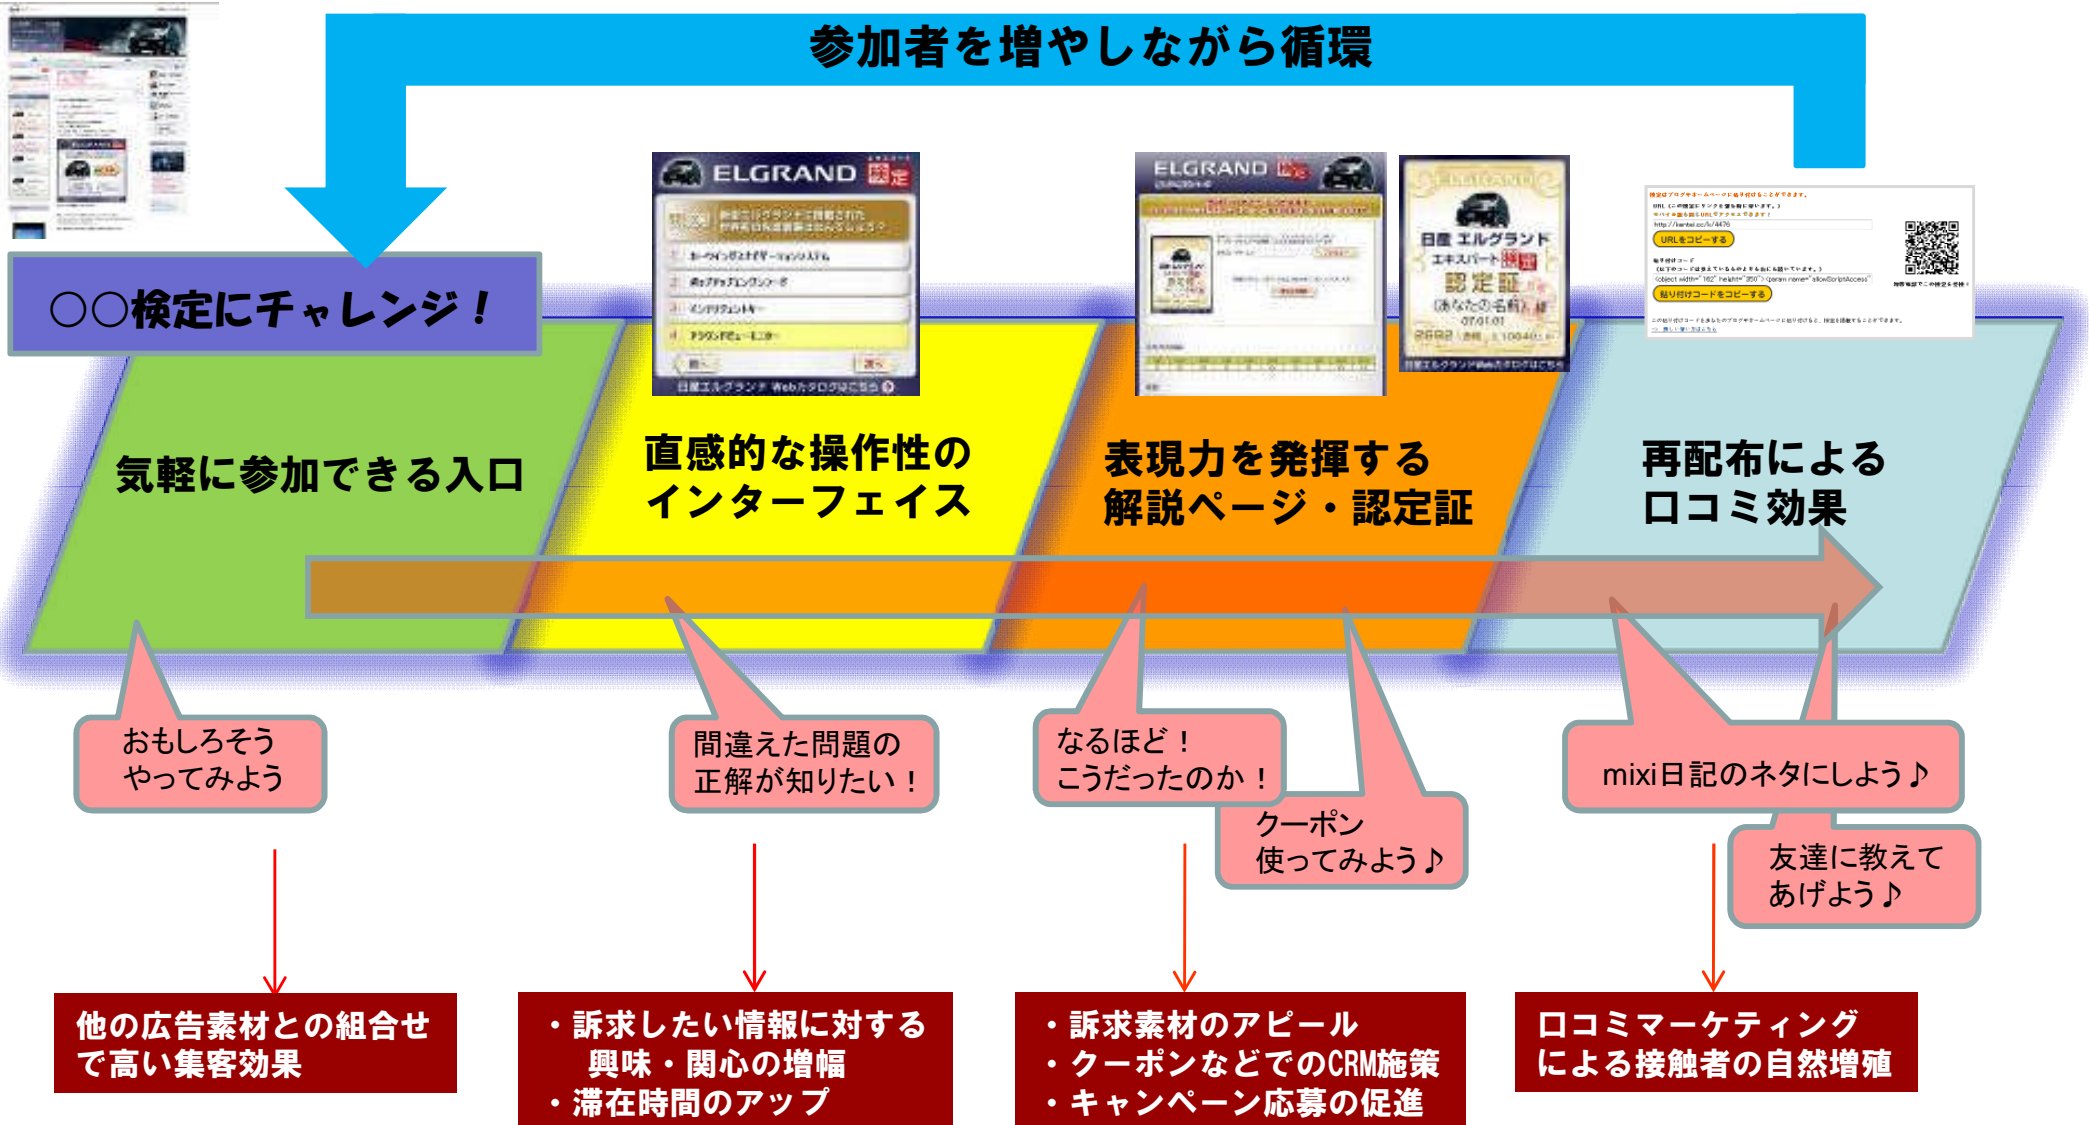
参加者を増やしながら循環

○○検定にチャレンジ！

ELGRAND 検定

日産エルグランド Webカタログはこちら

ELGRAND

日産 エルグランド
エキスパート
認定証

URLをコピーする

貼り付けコードをコピーする

気軽に参加できる入口

直感的な操作性のインターフェイス

表現力を発揮する解説ページ・認定証

再配布による口コミ効果

おもしろそう
やってみよう

間違えた問題の
正解が知りたい！

なるほど！
こうだったのか！

クーポン
使ってみよう♪

mixi日記のネタにしよう♪

友達に教えて
あげよう♪

他の広告素材との組合せで高い集客効果

・訴求したい情報に対する興味・関心の増幅
・滞在時間のアップ

・訴求素材のアピール
・クーポンなどでのCRM施策
・キャンペーン応募の促進

口コミマーケティングによる接触者の自然増殖